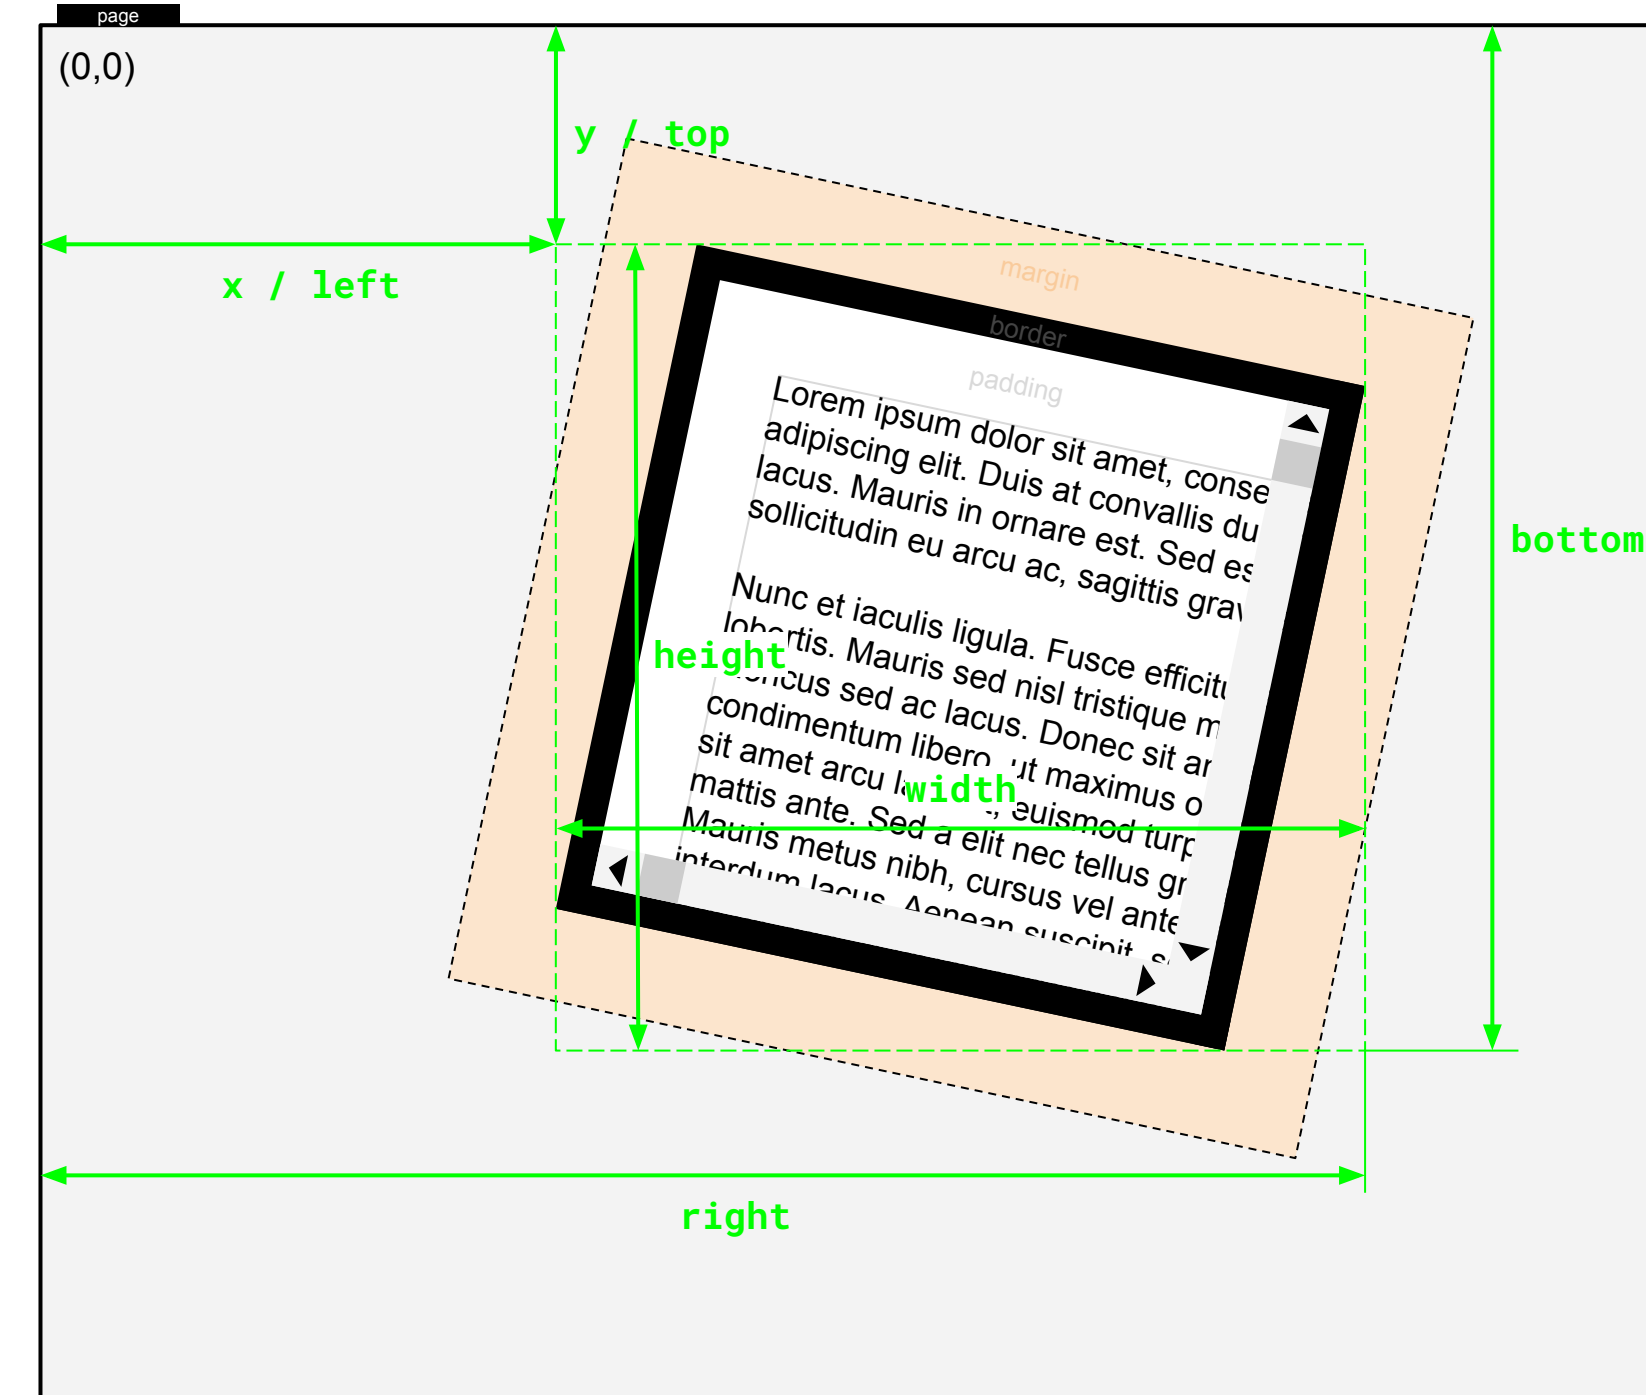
page

(0,0)

y / top

x / left

margin

border

padding

Lorem ipsum dolor sit amet, conse adipiscing elit. Duis at convallis du lacus. Mauris in ornare est. Sed es sollicitudin eu arcu ac, sagittis grav

Nunc et iaculis ligula. Fusce efficit lobortis. Mauris sed nisl tristique m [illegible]cus sed ac lacus. Donec sit ar condimentum libero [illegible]t maximus o sit amet arcu l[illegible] euismod turp mattis ante. Sed a elit nec tellus gr Mauris metus nibh, cursus vel ante interdum lacus. Aenean suscipit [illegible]

height

width

bottom

right